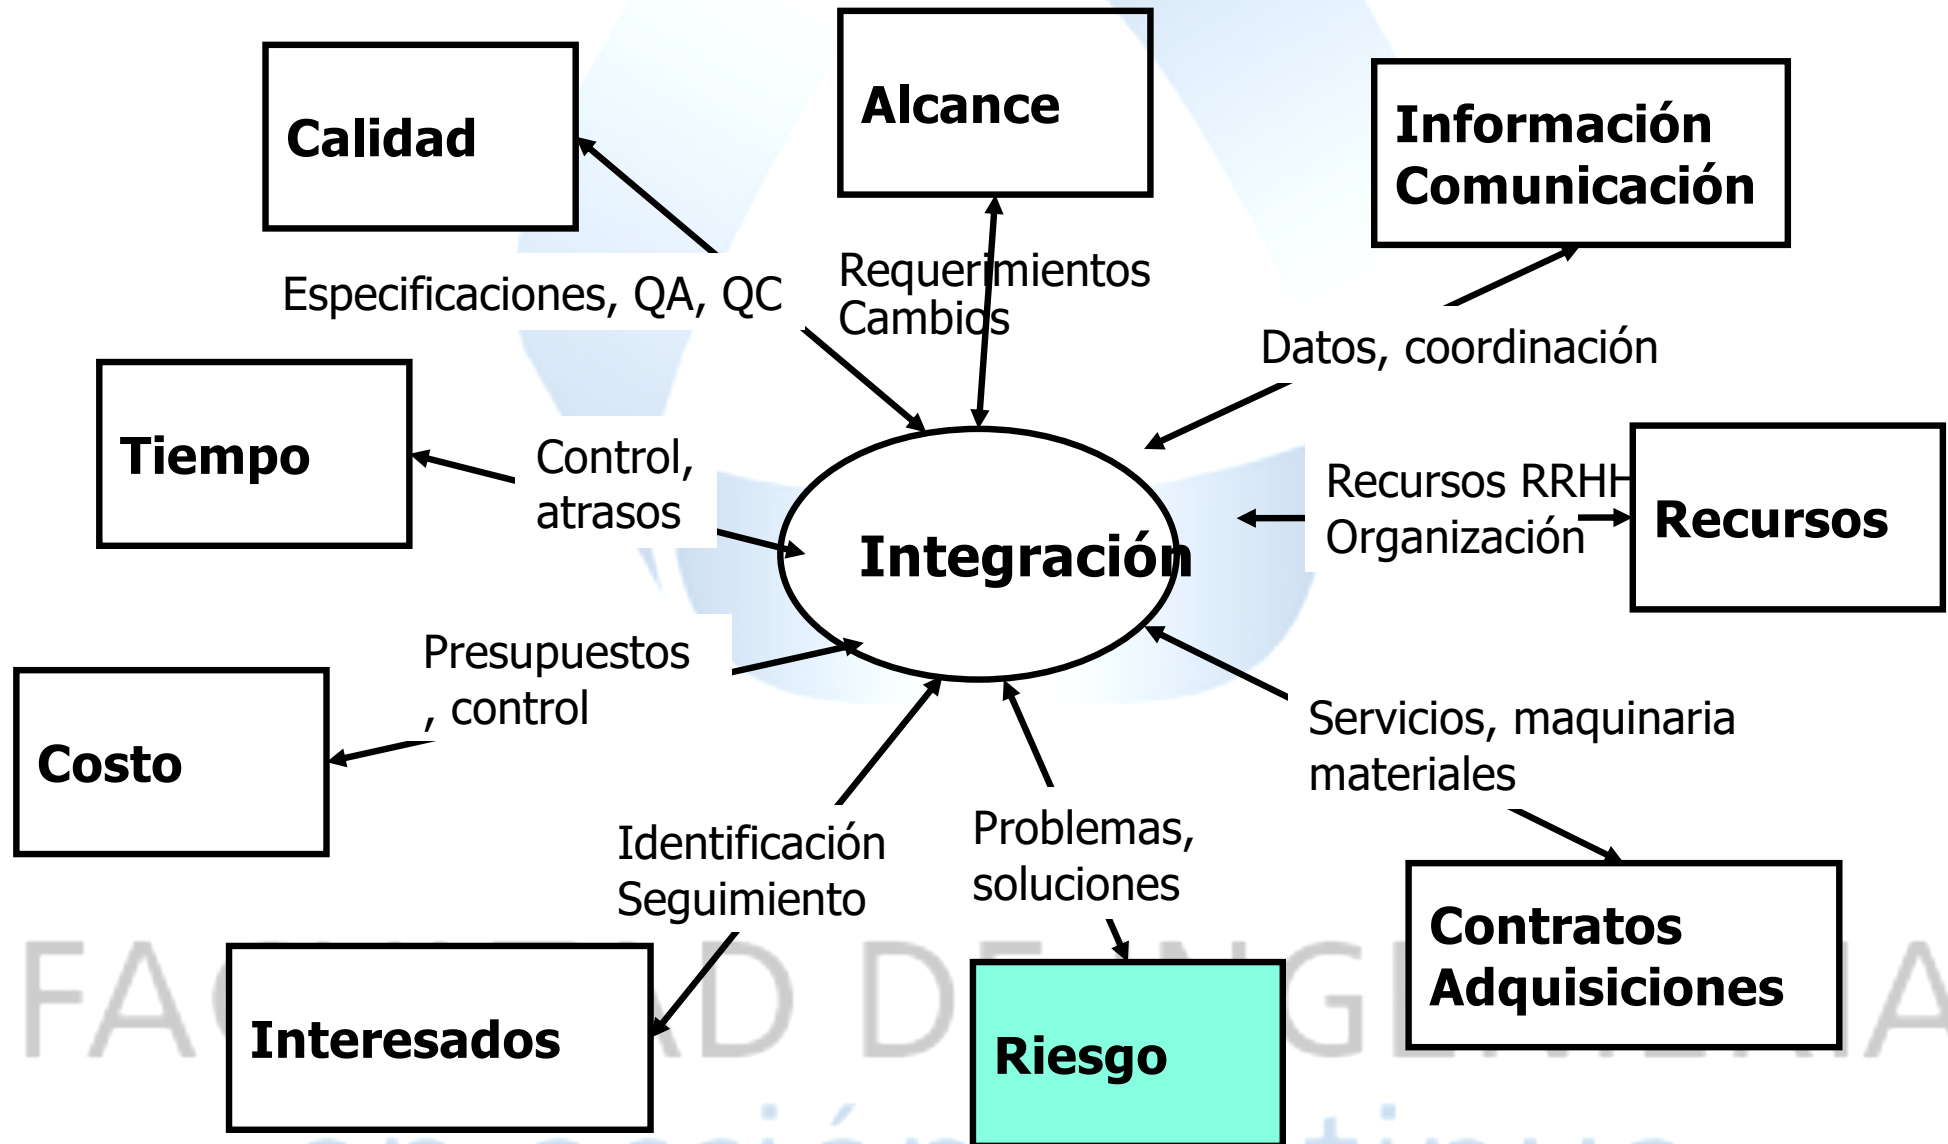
Calidad

Alcance

Información Comunicación

Especificaciones, QA, QC

Requerimientos Cambios

Datos, coordinación

Tiempo

Control, atrasos

Integración

Recursos RRHH Organización

Recursos

Presupuestos , control

Costo

Servicios, maquinaria materiales

Identificación Seguimiento

Problemas, soluciones

Contratos Adquisiciones

Interesados

Riesgo

FA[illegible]D DE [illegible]G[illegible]IA